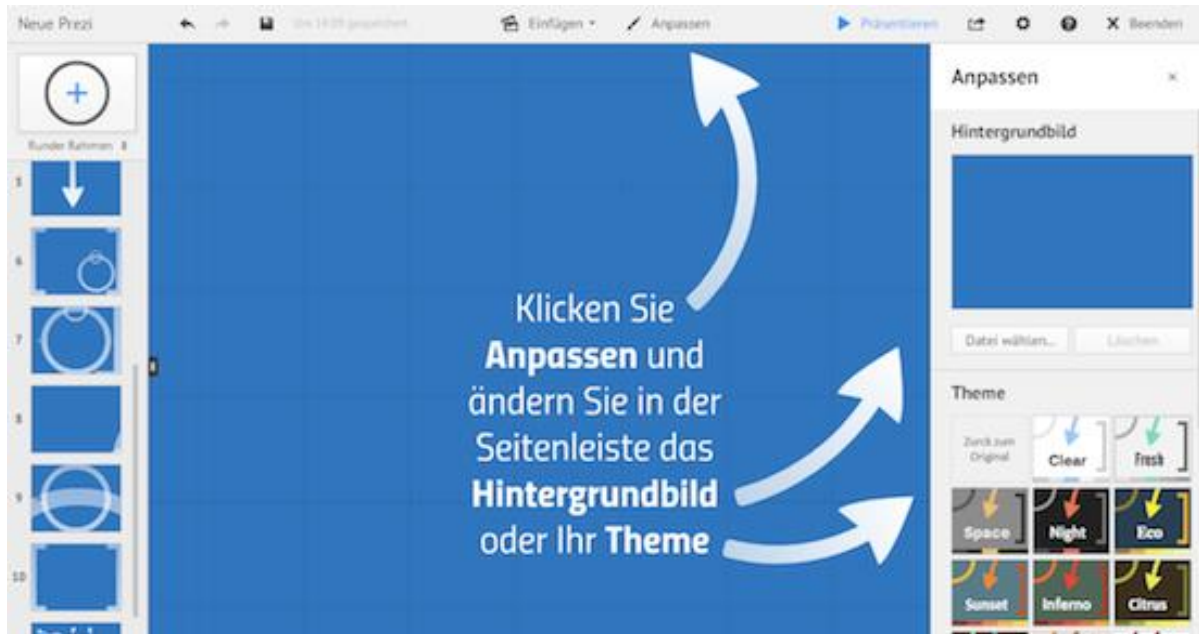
Neue Prezi

Um 14:05 gespeichert

Einfügen

Anpassen

Präsentieren

Beenden

Runder Rahmen

5

6

7

8

9

10

Klicken Sie **Anpassen** und ändern Sie in der Seitenleiste das **Hintergrundbild** oder Ihr **Theme**

Anpassen

×

Hintergrundbild

Datei wählen...

Löschen

Theme

Zurück zum Original

Clear

Fresh

Space

Night

Eco

Sunset

Inferno

Citrus